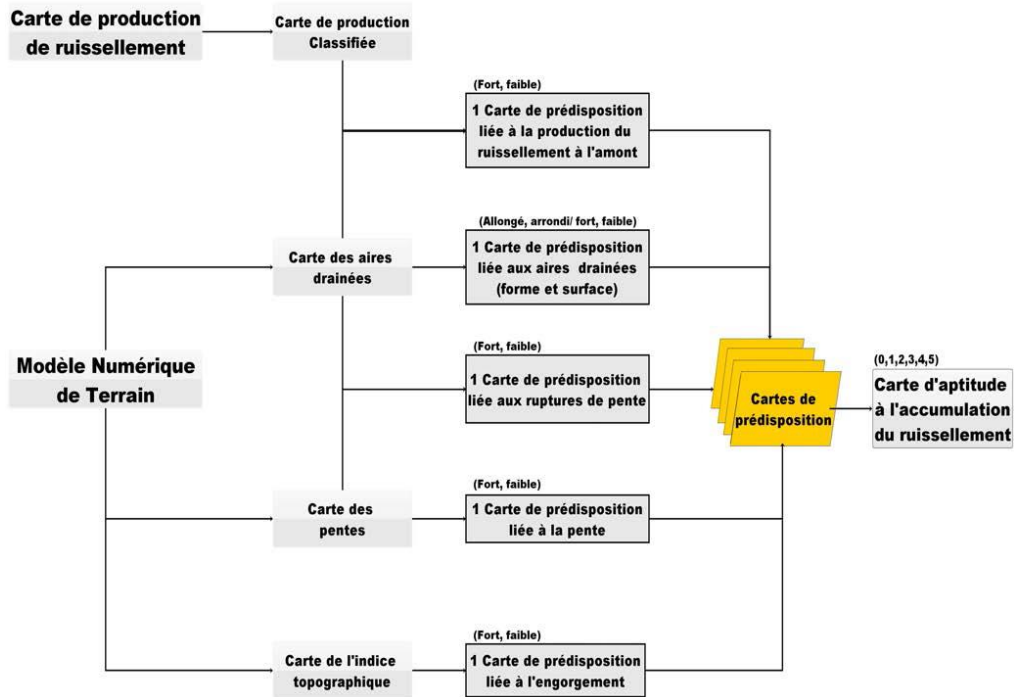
Carte de production de ruissellement

Carte de production Classifiée

(Fort, faible)

1 Carte de prédisposition liée à la production du ruissellement à l'amont

(Allongé, arrondi/ fort, faible)

Carte des aires drainées

1 Carte de prédisposition liée aux aires drainées (forme et surface)

Modèle Numérique de Terrain

(Fort, faible)

1 Carte de prédisposition liée aux ruptures de pente

Cartes de prédisposition

(0,1,2,3,4,5)

Carte d'aptitude à l'accumulation du ruissellement

(Fort, faible)

Carte des pentes

1 Carte de prédisposition liée à la pente

(Fort, faible)

Carte de l'indice topographique

1 Carte de prédisposition liée à l'engorgement